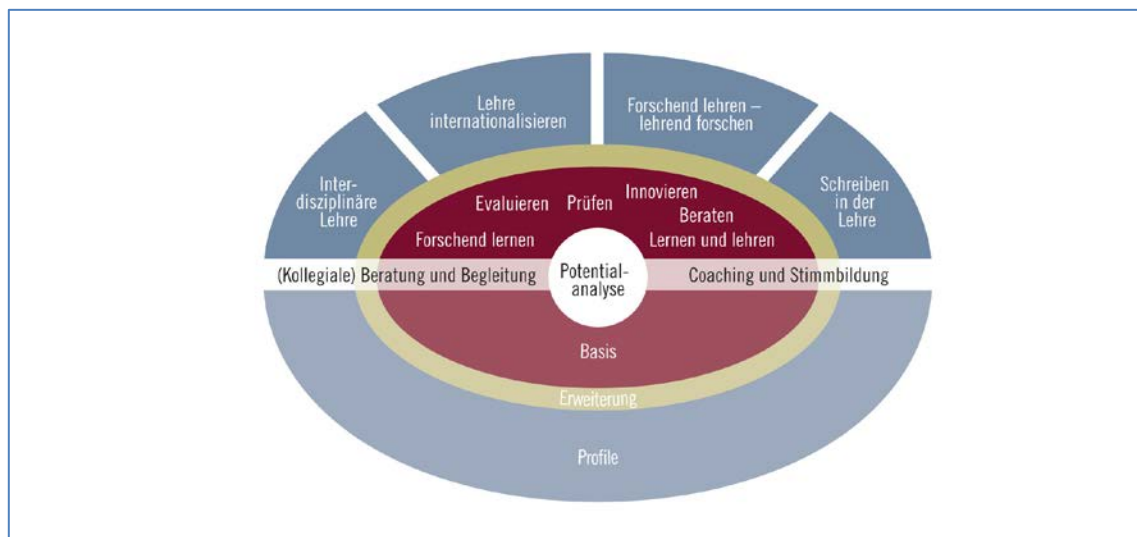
Lehre internationalisieren

Forschend lehren – lehrend forschen

Interdisziplinäre Lehre

Schreiben in der Lehre

Evaluieren

Prüfen

Innovieren

Beraten

Forschend lernen

Lernen und lehren

(Kollegiale) Beratung und Begleitung

Potentialanalyse

Coaching und Stimmbildung

Basis

Erweiterung

Profile